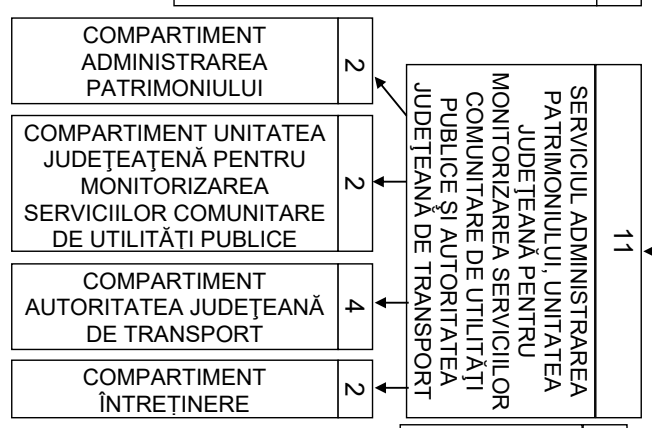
COMPARTIMENT ADMINISTRAREA PATRIMONIULUI
2

COMPARTIMENT UNITATEA JUDEŢEAŢENĂ PENTRU MONITORIZAREA SERVICIILOR COMUNITARE DE UTILITĂŢI PUBLICE
2

COMPARTIMENT AUTORITATEA JUDEŢEANĂ DE TRANSPORT
4

COMPARTIMENT ÎNTREŢINERE
2

SERVICIUL ADMINISTRAREA PATRIMONIULUI, UNITATEA JUDEŢEANĂ PENTRU MONITORIZAREA SERVICIILOR COMUNITARE DE UTILITĂŢI PUBLICE ŞI AUTORITATEA JUDEŢEANĂ DE TRANSPORT
11